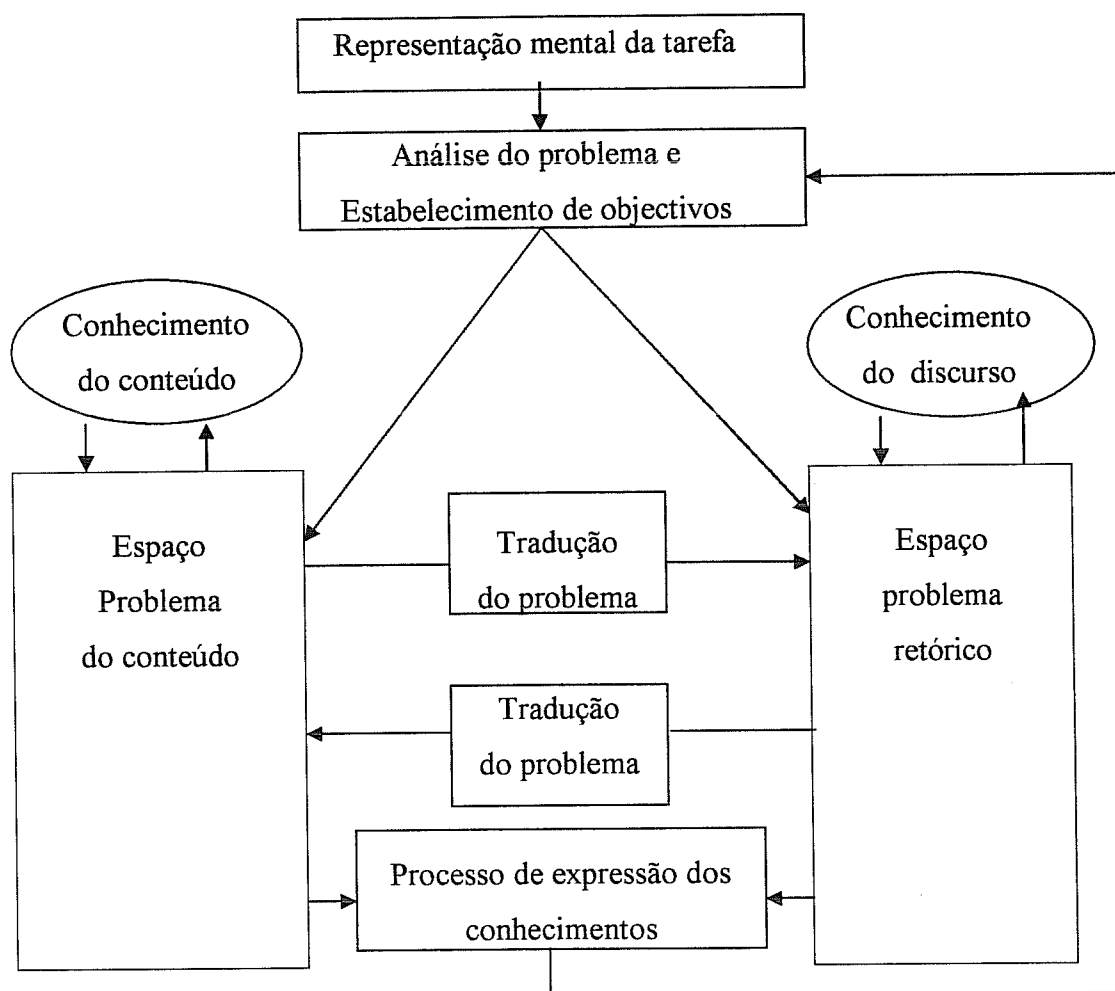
Representação mental da tarefa

Análise do problema e Estabelecimento de objectivos

Conhecimento do conteúdo

Conhecimento do discurso

Espaço Problema do conteúdo

Tradução do problema

Espaço problema retórico

Tradução do problema

Processo de expressão dos conhecimentos